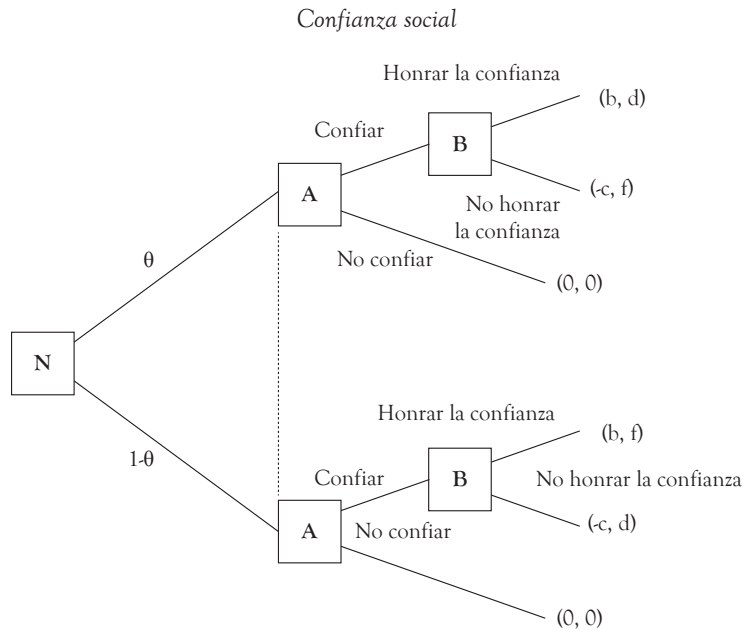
Confianza social

Honrar la confianza

(b, d)

Confiar

B

A

(-c, f)

No honrar la confianza

θ

No confiar

(0, 0)

N

Honrar la confianza

(b, f)

1-θ

Confiar

B

No honrar la confianza

(-c, d)

A

No confiar

(0, 0)